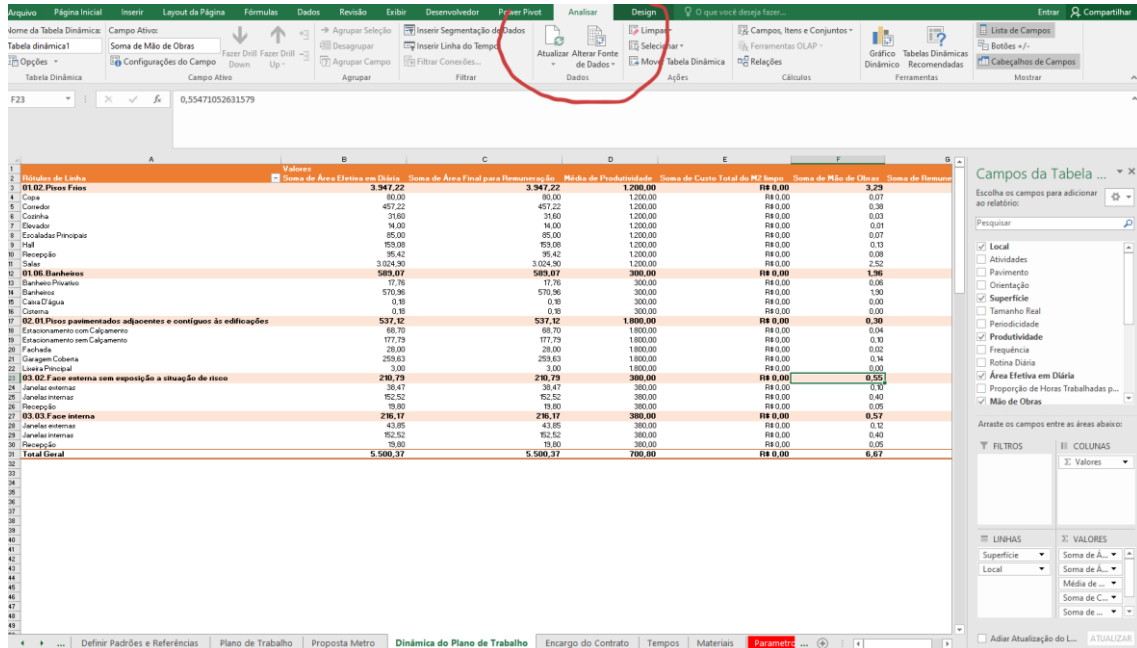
Arquivo Página Inicial Inserir Layout da Página Fórmulas Dados Revisão Exibir Desenvolvedor Power Pivot Analisar Design O que você deseja fazer... Entrar Compartilhar

Nome da Tabela Dinâmica: Tabela dinâmica1 Opções Tabela Dinâmica
Campo Ativo: Soma de Mão de Obras Configurações do Campo Fazer Drill Down Fazer Drill Up Campo Ativo
Agrupar Seleção Desagrupar Agrupar Campo Agrupar
Inserir Segmentação de Dados Inserir Linha do Tempo Filtrar Conexões Filtrar
Atualizar Alterar Fonte de Dados Dados
Limpar Selecionar Mover Tabela Dinâmica Ações
Campos, Itens e Conjuntos Ferramentas OLAP Relações Cálculos
Gráfico Dinâmico Tabelas Dinâmicas Recomendadas Ferramentas
Lista de Campos Botões +/- Cabeçalhos de Campos Mostrar

F23 fx 0,55471052631579

| | A | B | C | D | E | F | G |
|---|---|---|---|---|---|---|---|
| 1 | | Valores | | | | | |
| 2 | Rótulos de Linha | Soma de Área Efetiva em Diária | Soma de Área Final para Remuneração | Média de Produtividade | Soma de Custo Total do M2 limpo | Soma de Mão de Obras | Soma de Remune |
| 3 | 01.02.Pisos Frios | 3.947,22 | 3.947,22 | 1.200,00 | R$ 0,00 | 3,29 | |
| 4 | Copa | 80,00 | 80,00 | 1.200,00 | R$ 0,00 | 0,07 | |
| 5 | Corredor | 457,22 | 457,22 | 1.200,00 | R$ 0,00 | 0,38 | |
| 6 | Cozinha | 31,60 | 31,60 | 1.200,00 | R$ 0,00 | 0,03 | |
| 7 | Elevador | 14,00 | 14,00 | 1.200,00 | R$ 0,00 | 0,01 | |
| 8 | Escadas Principais | 85,00 | 85,00 | 1.200,00 | R$ 0,00 | 0,07 | |
| 9 | Hall | 159,08 | 159,08 | 1.200,00 | R$ 0,00 | 0,13 | |
| 10 | Recepção | 95,42 | 95,42 | 1.200,00 | R$ 0,00 | 0,08 | |
| 11 | Salas | 3.024,90 | 3.024,90 | 1.200,00 | R$ 0,00 | 2,52 | |
| 12 | 01.06.Banheiros | 589,07 | 589,07 | 300,00 | R$ 0,00 | 1,96 | |
| 13 | Banheiro Privativo | 17,76 | 17,76 | 300,00 | R$ 0,00 | 0,06 | |
| 14 | Banheiros | 570,96 | 570,96 | 300,00 | R$ 0,00 | 1,90 | |
| 15 | Caixa D'água | 0,18 | 0,18 | 300,00 | R$ 0,00 | 0,00 | |
| 16 | Cisterna | 0,18 | 0,18 | 300,00 | R$ 0,00 | 0,00 | |
| 17 | 02.01.Pisos pavimentados adjacentes e contíguos às edificações | 537,12 | 537,12 | 1.800,00 | R$ 0,00 | 0,30 | |
| 18 | Estacionamento com Calçamento | 68,70 | 68,70 | 1.800,00 | R$ 0,00 | 0,04 | |
| 19 | Estacionamento sem Calçamento | 177,79 | 177,79 | 1.800,00 | R$ 0,00 | 0,10 | |
| 20 | Fachada | 28,00 | 28,00 | 1.800,00 | R$ 0,00 | 0,02 | |
| 21 | Garagem Coberta | 259,63 | 259,63 | 1.800,00 | R$ 0,00 | 0,14 | |
| 22 | Lixeira Principal | 3,00 | 3,00 | 1.800,00 | R$ 0,00 | 0,00 | |
| 23 | 03.02.Face externa sem exposição a situação de risco | 210,79 | 210,79 | 380,00 | R$ 0,00 | 0,55 | |
| 24 | Janelas externas | 38,47 | 38,47 | 380,00 | R$ 0,00 | 0,10 | |
| 25 | Janelas internas | 152,52 | 152,52 | 380,00 | R$ 0,00 | 0,40 | |
| 26 | Recepção | 19,80 | 19,80 | 380,00 | R$ 0,00 | 0,05 | |
| 27 | 03.03.Face interna | 216,17 | 216,17 | 380,00 | R$ 0,00 | 0,57 | |
| 28 | Janelas externas | 43,85 | 43,85 | 380,00 | R$ 0,00 | 0,12 | |
| 29 | Janelas internas | 152,52 | 152,52 | 380,00 | R$ 0,00 | 0,40 | |
| 30 | Recepção | 19,80 | 19,80 | 380,00 | R$ 0,00 | 0,05 | |
| 31 | Total Geral | 5.500,37 | 5.500,37 | 700,80 | R$ 0,00 | 6,67 | |

Campos da Tabela ...
Escolha os campos para adicionar ao relatório:
Pesquisar
Local
Atividades
Pavimento
Orientação
Superfície
Tamanho Real
Periodicidade
Produtividade
Frequência
Rotina Diária
Área Efetiva em Diária
Proporção de Horas Trabalhadas p...
Mão de Obras
Arraste os campos entre as áreas abaixo:
FILTROS
COLUNAS
Σ Valores
LINHAS
Superfície
Local
Σ VALORES
Soma de Á...
Soma de Á...
Média de ...
Soma de C...
Soma de ...
Adiar Atualização do L... ATUALIZAR

... Definir Padrões e Referências | Plano de Trabalho | Proposta Metro | Dinâmica do Plano de Trabalho | Encargo do Contrato | Tempos | Materiais | Parametro ...